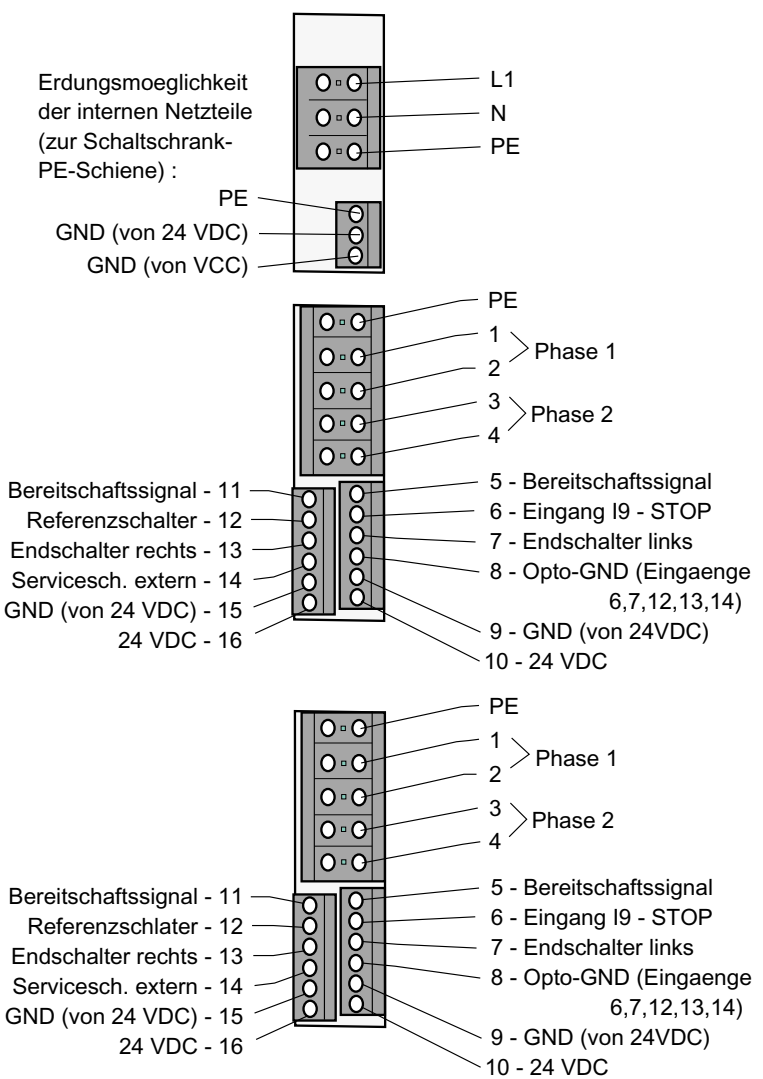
Erdungsmoeglichkeit der internen Netzteile (zur Schaltschrank-PE-Schiene) :

L1
N
PE

PE
GND (von 24 VDC)
GND (von VCC)

PE
1
2
Phase 1
3
4
Phase 2

Bereitschaftssignal - 11
Referenzschalter - 12
Endschalter rechts - 13
Servicesch. extern - 14
GND (von 24 VDC) - 15
24 VDC - 16

5 - Bereitschaftssignal
6 - Eingang I9 - STOP
7 - Endschalter links
8 - Opto-GND (Eingaenge 6,7,12,13,14)
9 - GND (von 24VDC)
10 - 24 VDC

PE
1
2
Phase 1
3
4
Phase 2

Bereitschaftssignal - 11
Referenzschlater - 12
Endschalter rechts - 13
Servicesch. extern - 14
GND (von 24 VDC) - 15
24 VDC - 16

5 - Bereitschaftssignal
6 - Eingang I9 - STOP
7 - Endschalter links
8 - Opto-GND (Eingaenge 6,7,12,13,14)
9 - GND (von 24VDC)
10 - 24 VDC